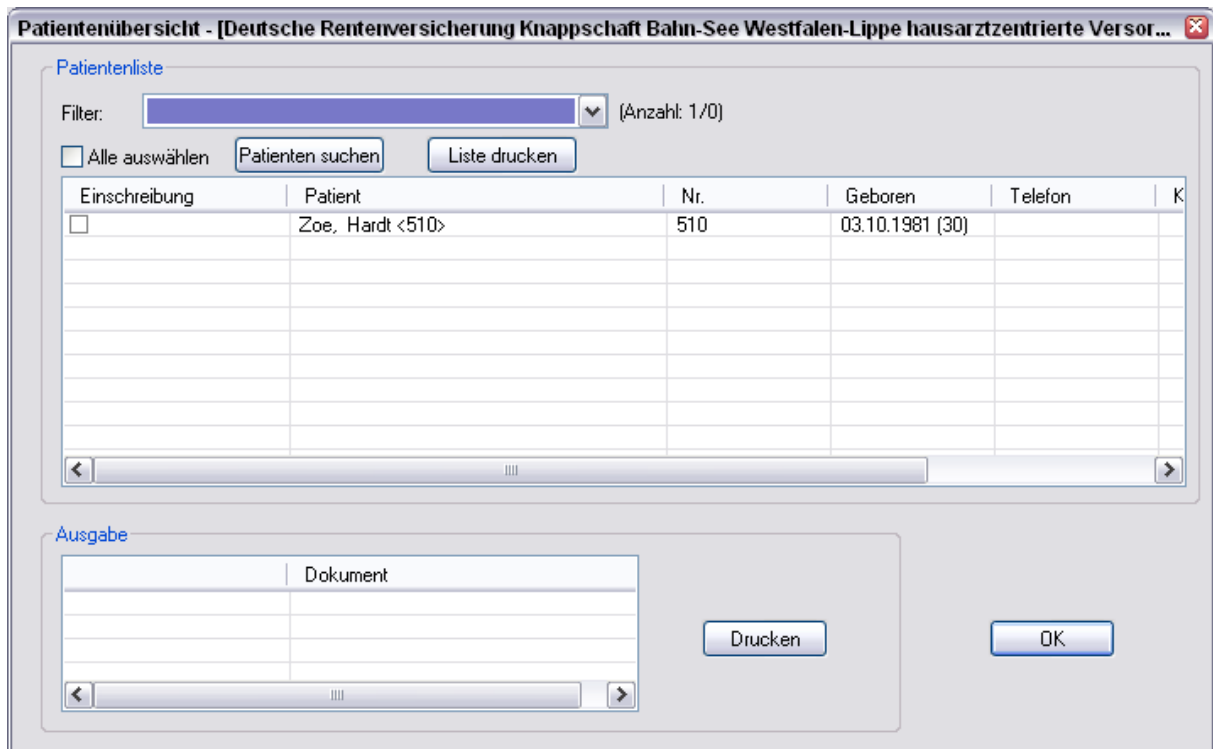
Patientenübersicht - [Deutsche Rentenversicherung Knappschaft Bahn-See Westfalen-Lippe hausarztzentrierte Versor...

Patientenliste

Filter:

(Anzahl: 1/0)

Alle auswählen

Patienten suchen

Liste drucken

| Einschreibung | Patient | Nr. | Geboren | Telefon | K |
|---|---|---|---|---|---|
| | Zoe, Hardt <510> | 510 | 03.10.1981 (30) | | |

Ausgabe

| | Dokument |
|---|---|

Drucken

OK